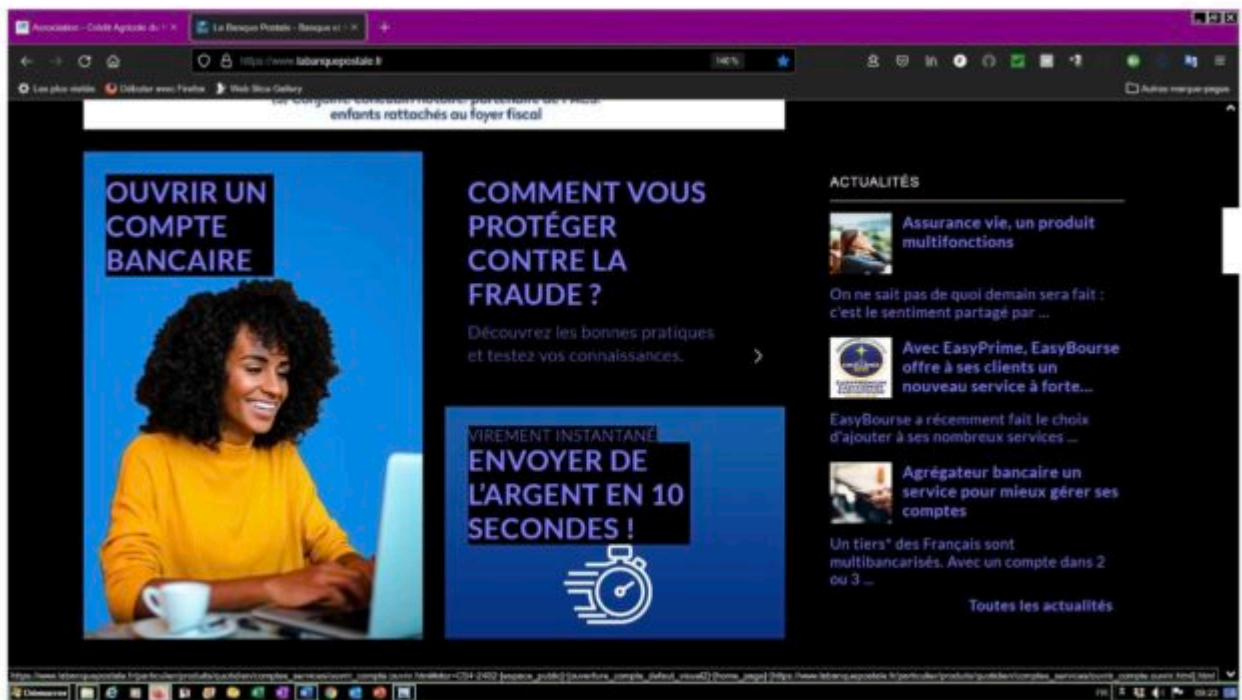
Association - Crédit Agricole du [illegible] × | La Banque Postale - Banque et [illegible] ×

https://www.labanquepostale.fr 140%

Les plus visités | Débuter avec Firefox | Web Slice Gallery | Autres marque-pages

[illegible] enfants rattachés au foyer fiscal

OUVRIR UN COMPTE BANCAIRE

COMMENT VOUS PROTÉGER CONTRE LA FRAUDE ?

Découvrez les bonnes pratiques et testez vos connaissances.

VIREMENT INSTANTANÉ
ENVOYER DE L'ARGENT EN 10 SECONDES !

ACTUALITÉS

Assurance vie, un produit multifonctions

On ne sait pas de quoi demain sera fait : c'est le sentiment partagé par ...

Avec EasyPrime, EasyBourse offre à ses clients un nouveau service à forte...

EasyBourse a récemment fait le choix d'ajouter à ses nombreux services ...

Agrégateur bancaire un service pour mieux gérer ses comptes

Un tiers* des Français sont multibancarisés. Avec un compte dans 2 ou 3 ...

Toutes les actualités

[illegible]

Démarrer